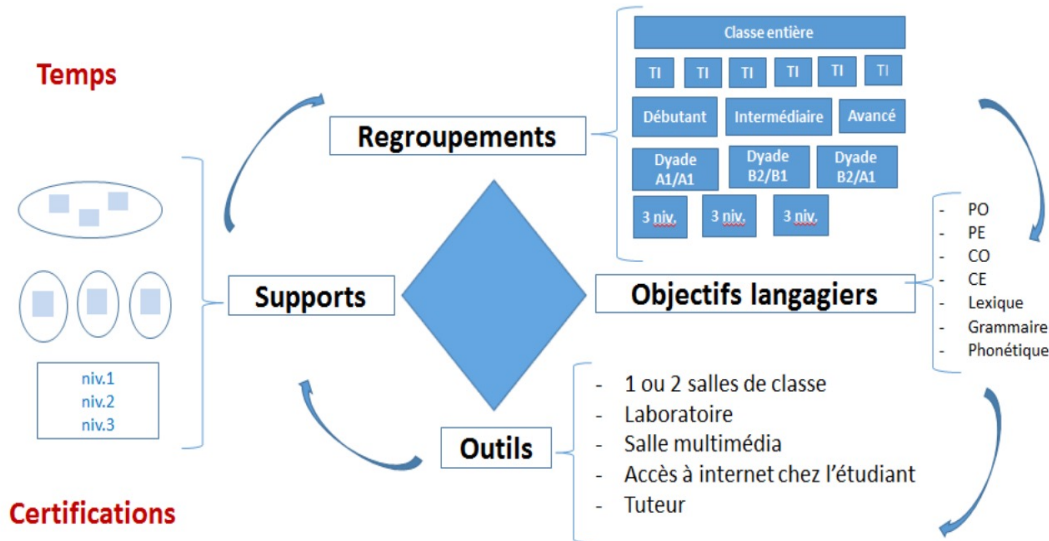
Temps

Regroupements

Classe entière

TI TI TI TI TI TI

Débutant Intermédiaire Avancé

Dyade A1/A1 Dyade B2/B1 Dyade B2/A1

3 niv. 3 niv. 3 niv.

niv.1
niv.2
niv.3

Supports

Objectifs langagiers

- PO
- PE
- CO
- CE
- Lexique
- Grammaire
- Phonétique

Outils

- 1 ou 2 salles de classe
- Laboratoire
- Salle multimédia
- Accès à internet chez l'étudiant
- Tuteur

Certifications